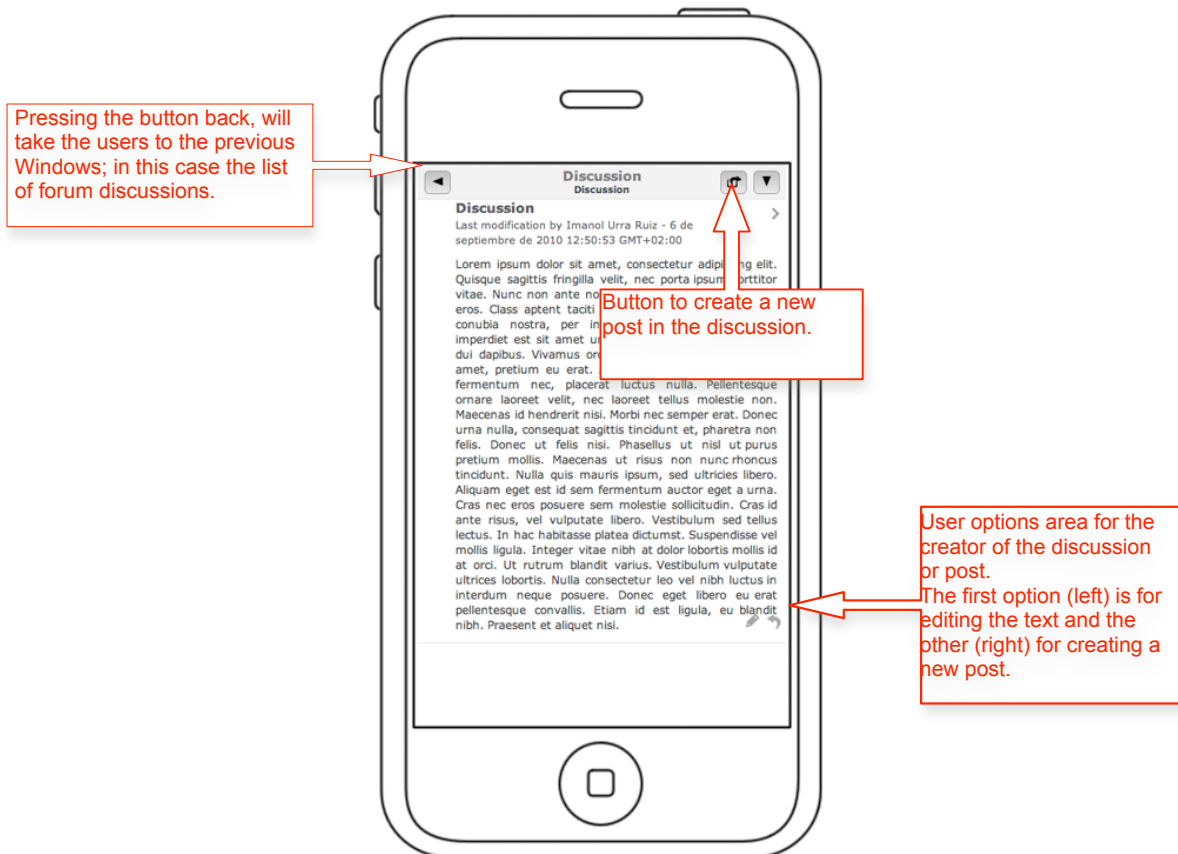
Pressing the button back, will take the users to the previous Windows; in this case the list of forum discussions.

Discussion
Discussion

Discussion
Last modification by Imanol Urra Ruiz - 6 de septiembre de 2010 12:50:53 GMT+02:00

Lorem ipsum dolor sit amet, consectetur adipi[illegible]ng elit. Quisque sagittis fringilla velit, nec porta ipsum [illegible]orttitor vitae. Nunc non ante no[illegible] eros. Class aptent taciti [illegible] conubia nostra, per in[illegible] imperdiet est sit amet u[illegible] dui dapibus. Vivamus or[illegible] amet, pretium eu erat. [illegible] fermentum nec, placerat luctus nulla. Pellentesque ornare laoreet velit, nec laoreet tellus molestie non. Maecenas id hendrerit nisi. Morbi nec semper erat. Donec urna nulla, consequat sagittis tincidunt et, pharetra non felis. Donec ut felis nisi. Phasellus ut nisl ut purus pretium mollis. Maecenas ut risus non nunc rhoncus tincidunt. Nulla quis mauris ipsum, sed ultricies libero. Aliquam eget est id sem fermentum auctor eget a urna. Cras nec eros posuere sem molestie sollicitudin. Cras id ante risus, vel vulputate libero. Vestibulum sed tellus lectus. In hac habitasse platea dictumst. Suspendisse vel mollis ligula. Integer vitae nibh at dolor lobortis mollis id at orci. Ut rutrum blandit varius. Vestibulum vulputate ultrices lobortis. Nulla consectetur leo vel nibh luctus in interdum neque posuere. Donec eget libero eu erat pellentesque convallis. Etiam id est ligula, eu blandit nibh. Praesent et aliquet nisi.

Button to create a new post in the discussion.

User options area for the creator of the discussion or post.
The first option (left) is for editing the text and the other (right) for creating a new post.